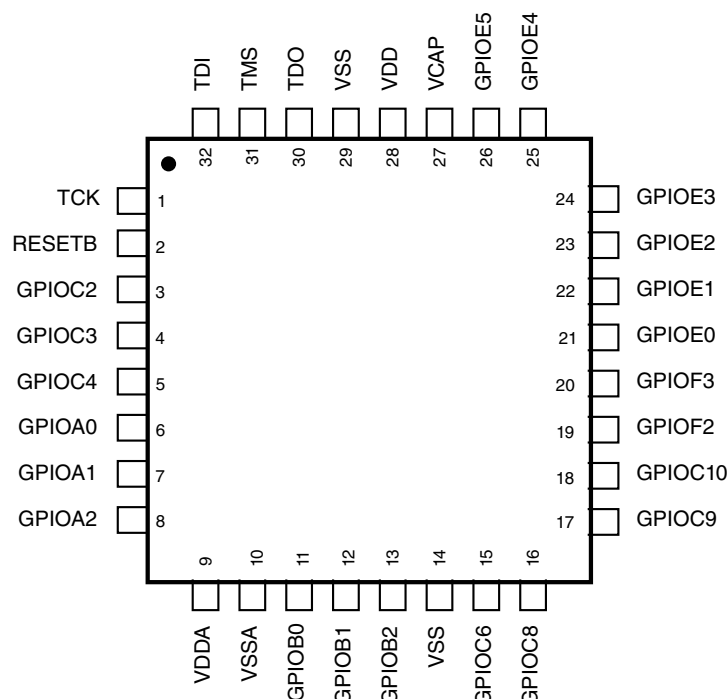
TDI TMS TDO VSS VDD VCAP GPIOE5 GPIOE4

32 31 30 29 28 27 26 25

TCK 1
RESETB 2
GPIOC2 3
GPIOC3 4
GPIOC4 5
GPIOA0 6
GPIOA1 7
GPIOA2 8

24 GPIOE3
23 GPIOE2
22 GPIOE1
21 GPIOE0
20 GPIOF3
19 GPIOF2
18 GPIOC10
17 GPIOC9

9 10 11 12 13 14 15 16

VDDA VSSA GPIOB0 GPIOB1 GPIOB2 VSS GPIOC6 GPIOC8